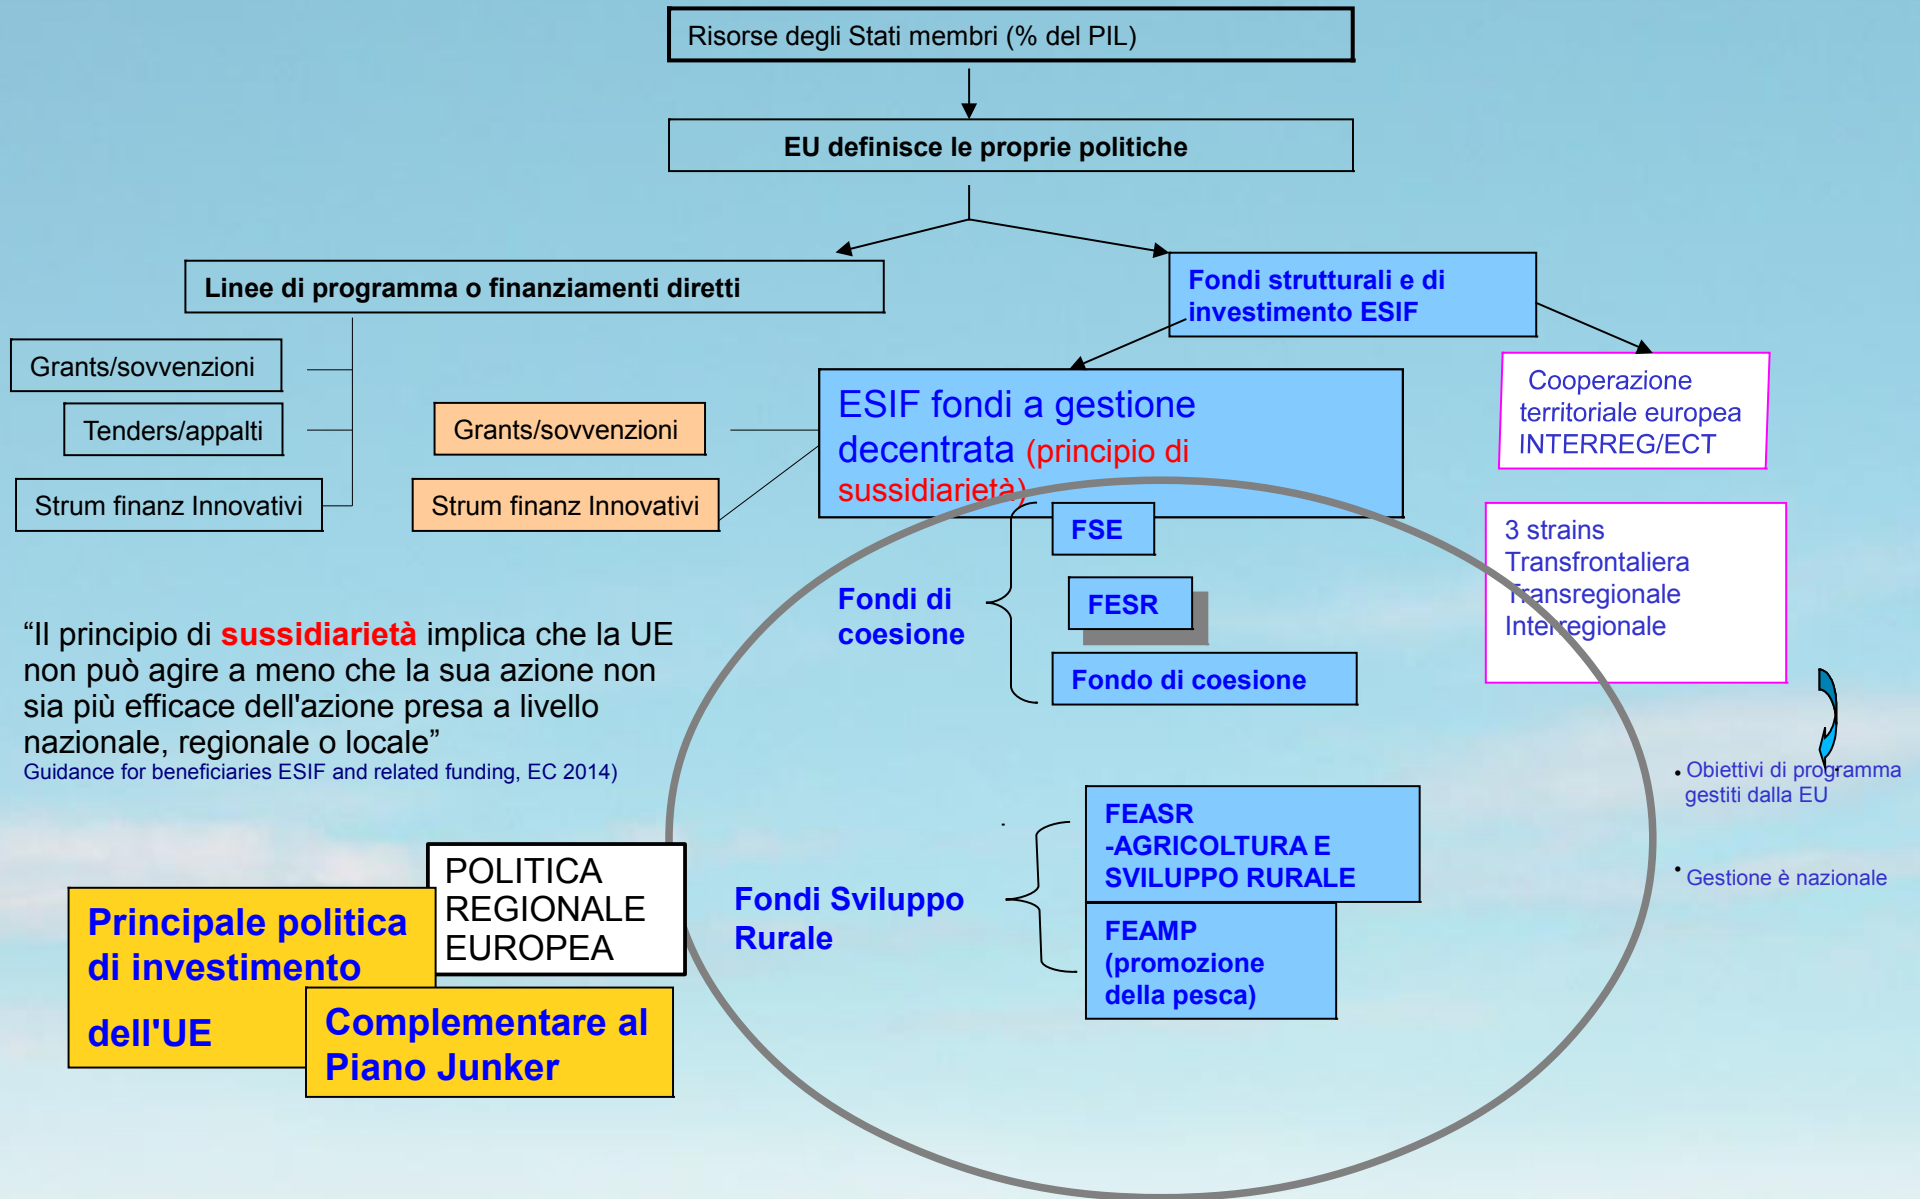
Risorse degli Stati membri (% del PIL)

EU definisce le proprie politiche

Linee di programma o finanziamenti diretti

Fondi strutturali e di investimento ESIF

Grants/sovvenzioni

Tenders/appalti

Strum finanz Innovativi

Grants/sovvenzioni

Strum finanz Innovativi

ESIF fondi a gestione decentrata (principio di sussidiarietà)

Cooperazione territoriale europea INTERREG/ECT

3 strains
Transfrontaliera
Transregionale
Interregionale

FSE

FESR

Fondo di coesione

Fondi di coesione

"Il principio di sussidiarietà implica che la UE non può agire a meno che la sua azione non sia più efficace dell'azione presa a livello nazionale, regionale o locale"
Guidance for beneficiaries ESIF and related funding, EC 2014)

• Obiettivi di programma gestiti dalla EU

• Gestione è nazionale

FEASR -AGRICOLTURA E SVILUPPO RURALE

Fondi Sviluppo Rurale

FEAMP (promozione della pesca)

POLITICA REGIONALE EUROPEA

Principale politica di investimento dell'UE

Complementare al Piano Junker